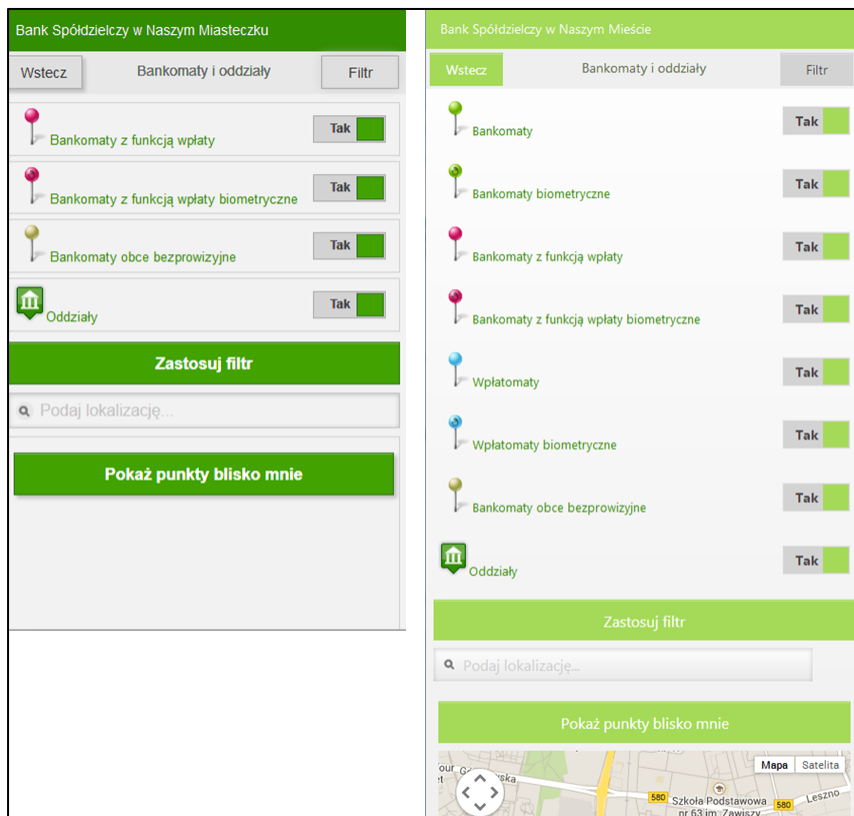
Bank Spółdzielczy w Naszym Miasteczku

Wstecz

Bankomaty i oddziały

Filtr

Bankomaty z funkcją wpłaty

Tak

Bankomaty z funkcją wpłaty biometryczne

Tak

Bankomaty obce bezprowizyjne

Tak

Oddziały

Tak

Zastosuj filtr

Podaj lokalizację...

Pokaż punkty blisko mnie

Bank Spółdzielczy w Naszym Mieście

Wstecz

Bankomaty i oddziały

Filtr

Bankomaty

Tak

Bankomaty biometryczne

Tak

Bankomaty z funkcją wpłaty

Tak

Bankomaty z funkcją wpłaty biometryczne

Tak

Wpłatomaty

Tak

Wpłatomaty biometryczne

Tak

Bankomaty obce bezprowizyjne

Tak

Oddziały

Tak

Zastosuj filtr

Podaj lokalizację...

Pokaż punkty blisko mnie

Mapa Satelita

our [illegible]ska

580 Szkoła Podstawowa nr 63 im. Zawiszy

580 Leszno